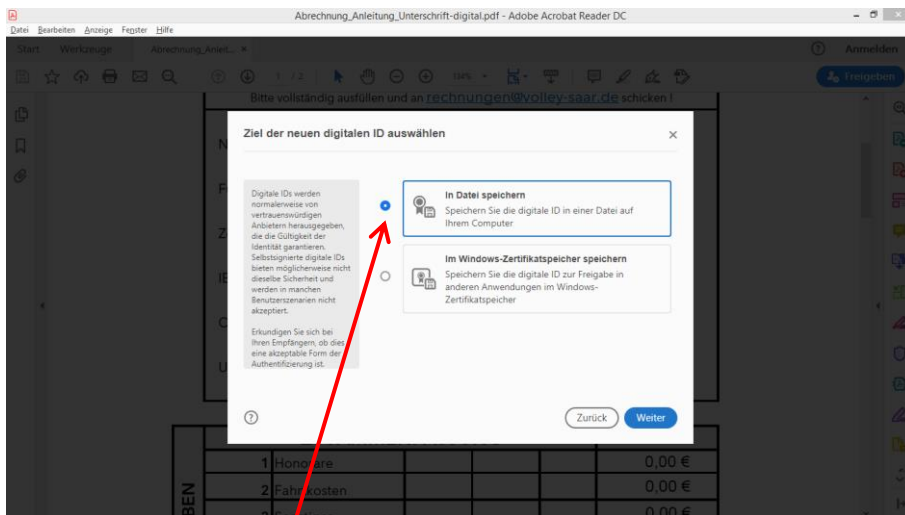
Abrechnung_Anleitung_Unterschrift-digital.pdf - Adobe Acrobat Reader DC

Datei Bearbeiten Anzeige Fenster Hilfe

Start Werkzeuge Abrechnung_Anleit... ×

Anmelden

1 / 2

Freigeben

Bitte vollständig ausfüllen und an rechnungen@volley-saar.de schicken !

Ziel der neuen digitalen ID auswählen

Digitale IDs werden normalerweise von vertrauenswürdigen Anbietern herausgegeben, die die Gültigkeit der Identität garantieren. Selbstsignierte digitale IDs bieten möglicherweise nicht dieselbe Sicherheit und werden in manchen Benutzerszenarien nicht akzeptiert.

Erkundigen Sie sich bei Ihren Empfängern, ob dies eine akzeptable Form der Authentifizierung ist.

In Datei speichern
Speichern Sie die digitale ID in einer Datei auf Ihrem Computer

Im Windows-Zertifikatspeicher speichern
Speichern Sie die digitale ID zur Freigabe in anderen Anwendungen im Windows-Zertifikatspeicher

Zurück Weiter

| 1 | Honorare | | | | 0,00 € |
|---|---|---|---|---|---|
| 2 | Fahrtkosten | | | | 0,00 € |
| 3 | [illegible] | | | | 0,00 € |